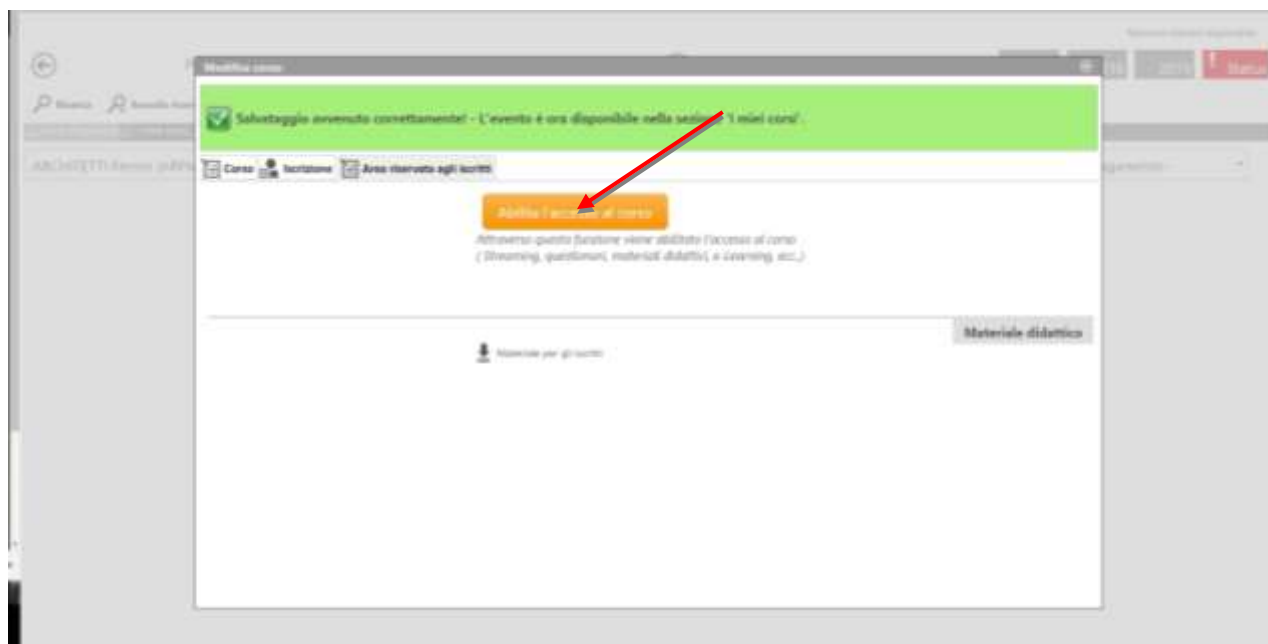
Modifica corso

Salvataggio avvenuto correttamente! - L'evento è ora disponibile nella sezione 'I miei corsi'.

Corso Iscrizione Area riservata agli iscritti

Abilita l'accesso al corso

Attraverso questa funzione viene abilitato l'accesso al corso ( Streaming, questionari, materiali didattici, e-Learning, ecc.)

Materiale didattico

Materiale per gli iscritti

Ricerca

ARCHITETTI

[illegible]